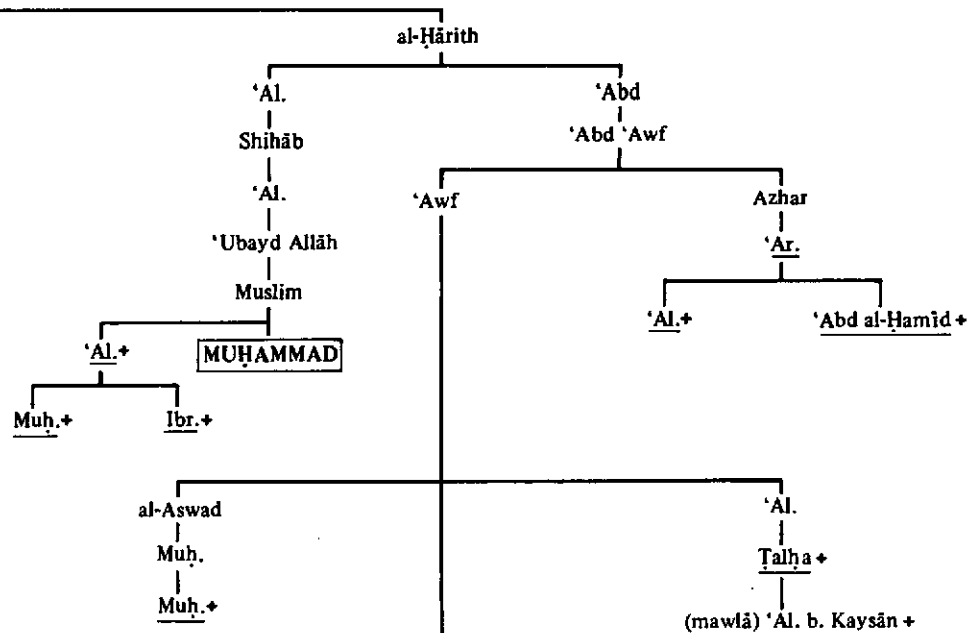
al-Ḥārith

'Al.

Shihāb

'Al.

'Ubayd Allāh

Muslim

'Al.+

MUḤAMMAD

Muḥ.+

Ibr.+

'Abd

'Abd 'Awf

'Awf

Azhar

'Ar.

'Al.+

'Abd al-Ḥamīd +

al-Aswad

Muḥ.

Muḥ.+

'Al.

Ṭalḥa +

(mawlā) 'Al. b. Kaysān +